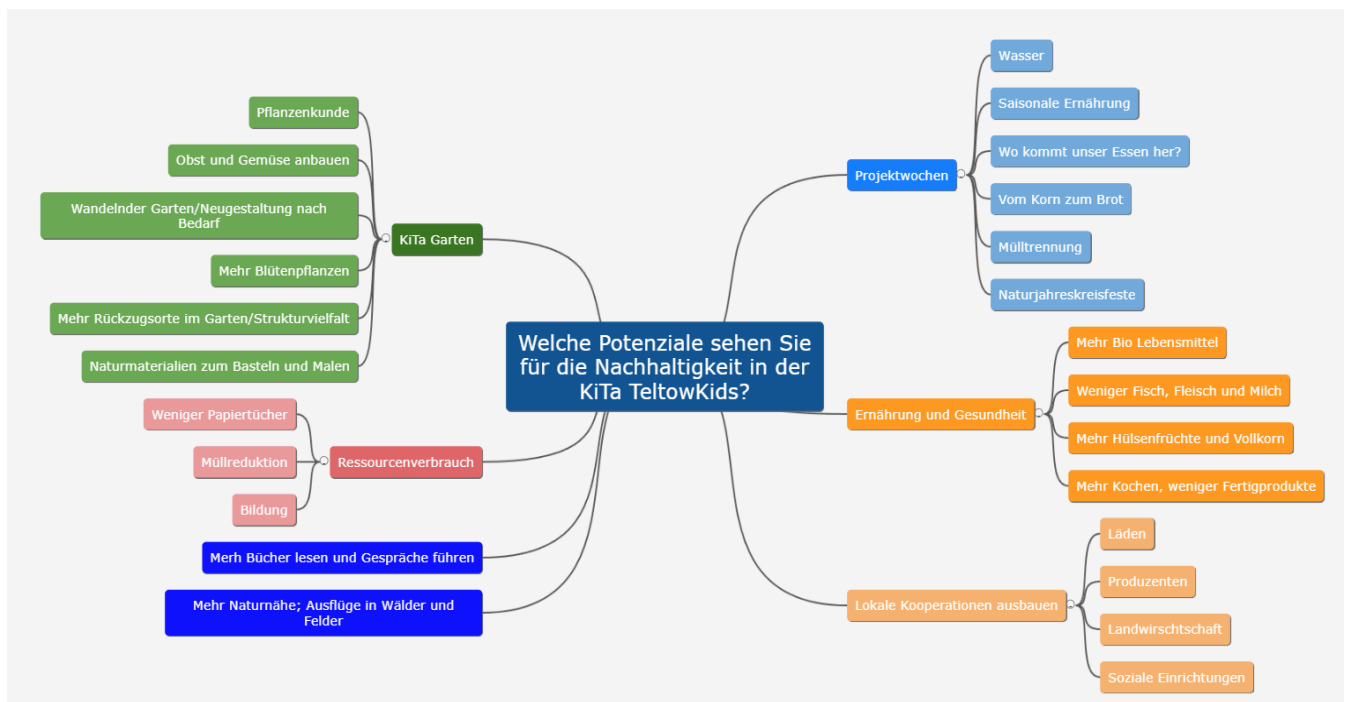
Welche Potenziale sehen Sie für die Nachhaltigkeit in der KiTa TeltowKids?

KiTa Garten
Pflanzenkunde
Obst und Gemüse anbauen
Wandelnder Garten/Neugestaltung nach Bedarf
Mehr Blütenpflanzen
Mehr Rückzugsorte im Garten/Strukturvielfalt
Naturmaterialien zum Basteln und Malen

Ressourcenverbrauch
Weniger Papiertücher
Müllreduktion
Bildung

Merh Bücher lesen und Gespräche führen

Mehr Naturnähe; Ausflüge in Wälder und Felder

Projektwochen
Wasser
Saisonale Ernährung
Wo kommt unser Essen her?
Vom Korn zum Brot
Mülltrennung
Naturjahreskreisfeste

Ernährung und Gesundheit
Mehr Bio Lebensmittel
Weniger Fisch, Fleisch und Milch
Mehr Hülsenfrüchte und Vollkorn
Mehr Kochen, weniger Fertigprodukte

Lokale Kooperationen ausbauen
Läden
Produzenten
Landwirtschaft
Soziale Einrichtungen